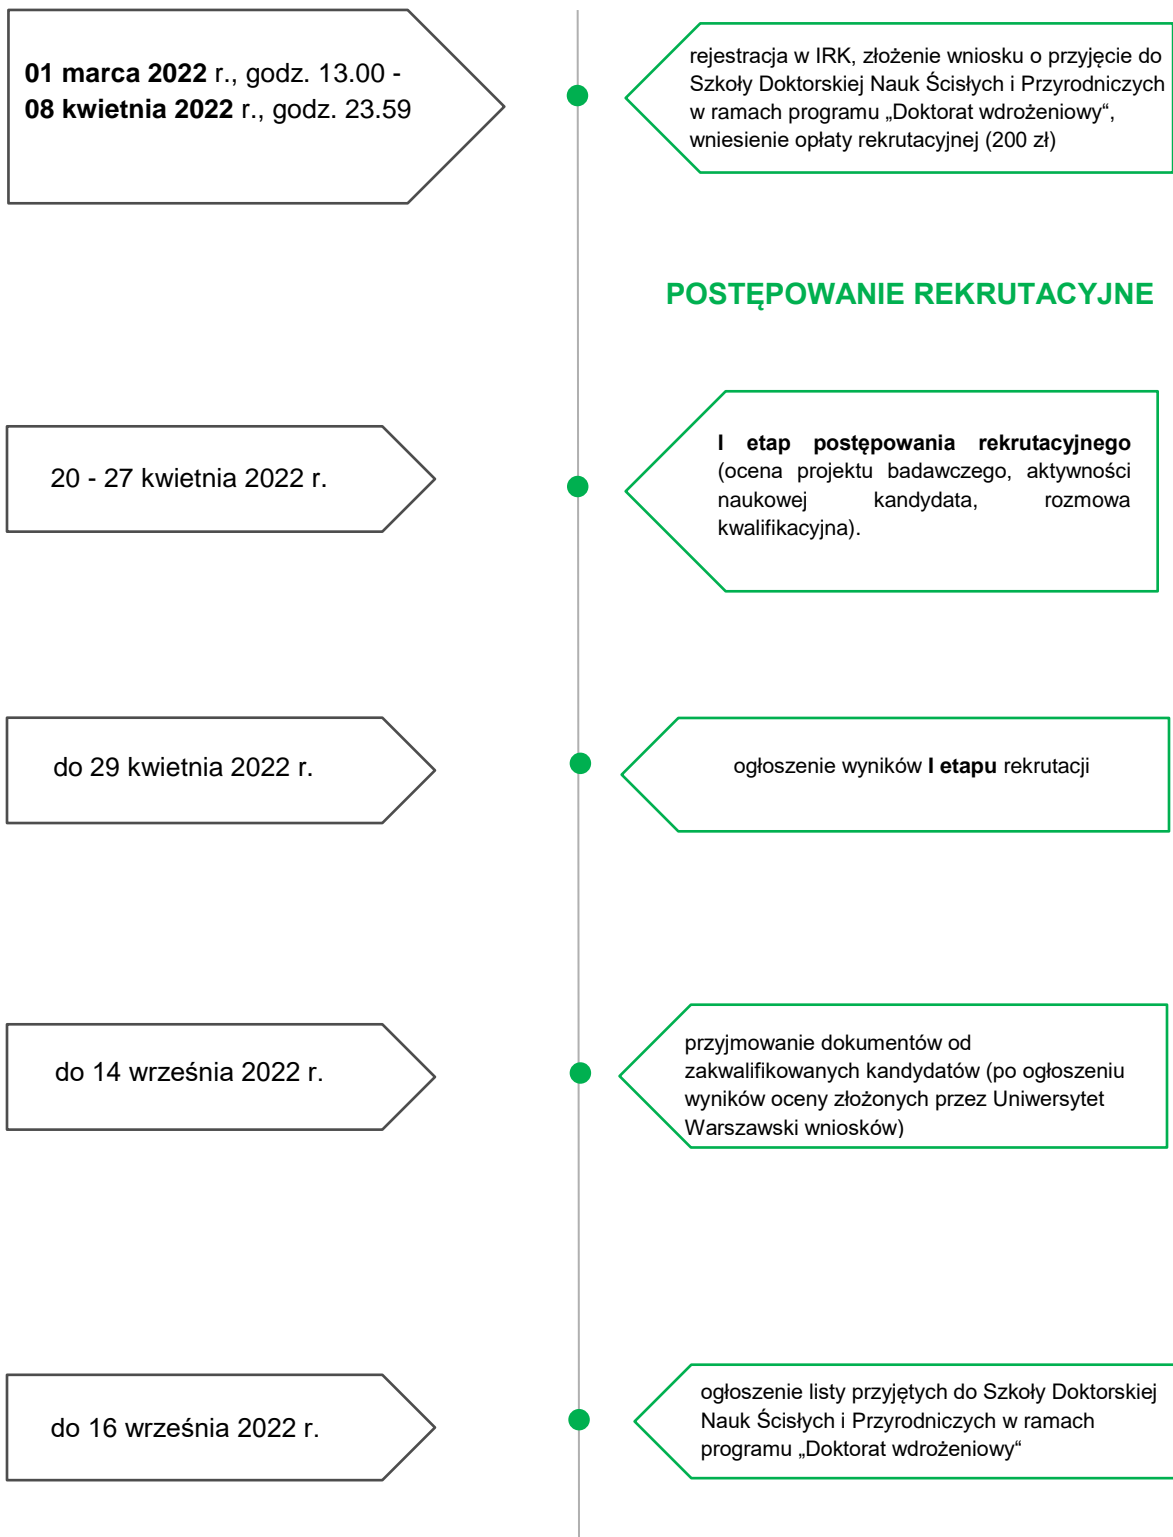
01 marca 2022 r., godz. 13.00 - 08 kwietnia 2022 r., godz. 23.59

rejestracja w IRK, złożenie wniosku o przyjęcie do Szkoły Doktorskiej Nauk Ścisłych i Przyrodniczych w ramach programu „Doktorat wdrożeniowy", wniesienie opłaty rekrutacyjnej (200 zł)

POSTĘPOWANIE REKRUTACYJNE

20 - 27 kwietnia 2022 r.

I etap postępowania rekrutacyjnego (ocena projektu badawczego, aktywności naukowej kandydata, rozmowa kwalifikacyjna).

do 29 kwietnia 2022 r.

ogłoszenie wyników I etapu rekrutacji

do 14 września 2022 r.

przyjmowanie dokumentów od zakwalifikowanych kandydatów (po ogłoszeniu wyników oceny złożonych przez Uniwersytet Warszawski wniosków)

do 16 września 2022 r.

ogłoszenie listy przyjętych do Szkoły Doktorskiej Nauk Ścisłych i Przyrodniczych w ramach programu „Doktorat wdrożeniowy"